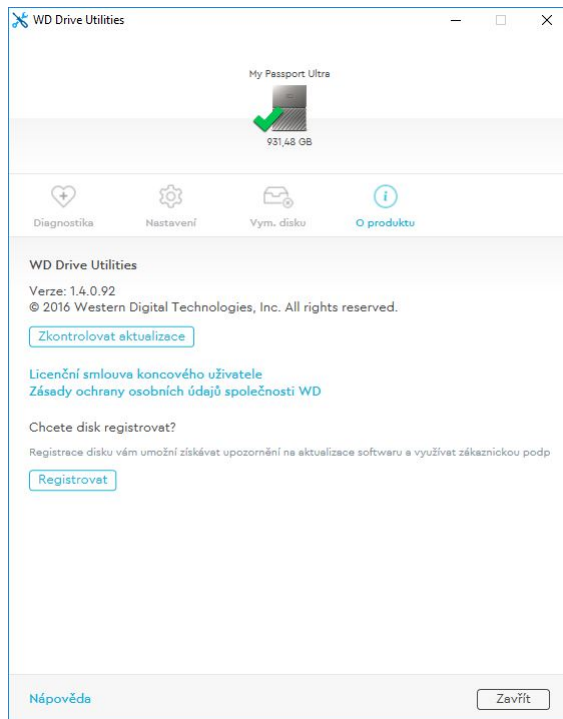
WD Drive Utilities

My Passport Ultra

931,48 GB

Diagnostika
Nastavení
Vym. disku
O produktu

WD Drive Utilities

Verze: 1.4.0.92
© 2016 Western Digital Technologies, Inc. All rights reserved.

Zkontrolovat aktualizace

Licenční smlouva koncového uživatele
Zásady ochrany osobních údajů společnosti WD

Chcete disk registrovat?

Registrace disku vám umožní získávat upozornění na aktualizace softwaru a využívat zákaznickou podp

Registrovat

Nápověda

Zavřít